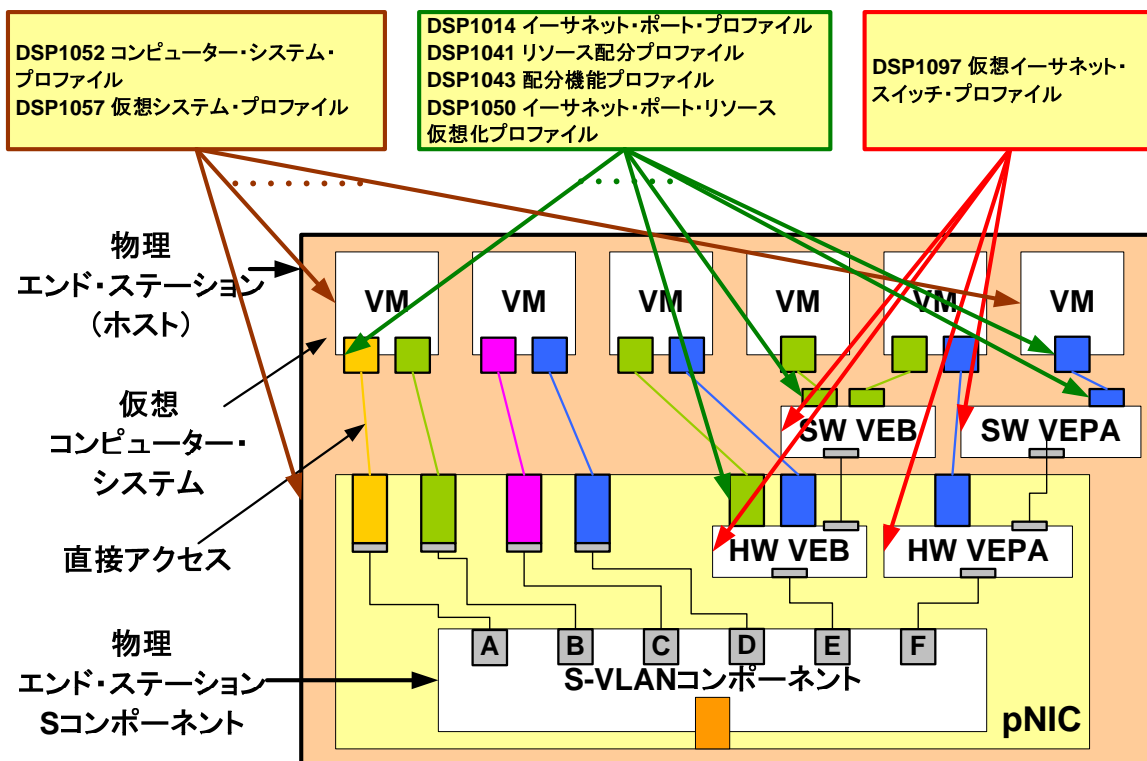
DSP1052 コンピューター・システム・プロファイル
DSP1057 仮想システム・プロファイル

DSP1014 イーサネット・ポート・プロファイル
DSP1041 リソース配分プロファイル
DSP1043 配分機能プロファイル
DSP1050 イーサネット・ポート・リソース仮想化プロファイル

DSP1097 仮想イーサネット・スイッチ・プロファイル

物理
エンド・ステーション
（ホスト）

仮想
コンピューター・
システム

直接アクセス

物理
エンド・ステーション
Sコンポーネント

VM
VM
VM
VM
VM
VM

SW VEB
SW VEPA
HW VEB
HW VEPA

A
B
C
D
E
F

S-VLANコンポーネント

pNIC